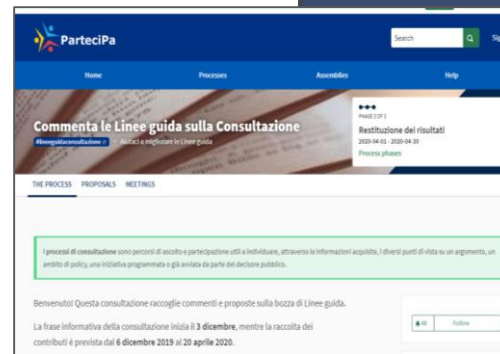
ParteciPa

Search

Si

Home

Processes

Assemblies

Help

Commenta le Linee guida sulla Consultazione

#lineeguidaconsultazione

Aiutaci a migliorare le Linee guida

PHASE 3 OF 3

Restituzione dei risultati

2020-04-01 - 2020-04-30

Process phases

THE PROCESS

PROPOSALS

MEETINGS

I processi di consultazione sono percorsi di ascolto e partecipazione utili a individuare, attraverso le informazioni acquisite, i diversi punti di vista su un argomento, un ambito di policy, una iniziativa programmata o già avviata da parte del decisore pubblico.

Benvenuto! Questa consultazione raccoglie commenti e proposte sulla bozza di Linee guida.

La frase informativa della consultazione inizia il 3 dicembre, mentre la raccolta dei contributi è prevista dal 6 dicembre 2019 al 20 aprile 2020.

All

Follow